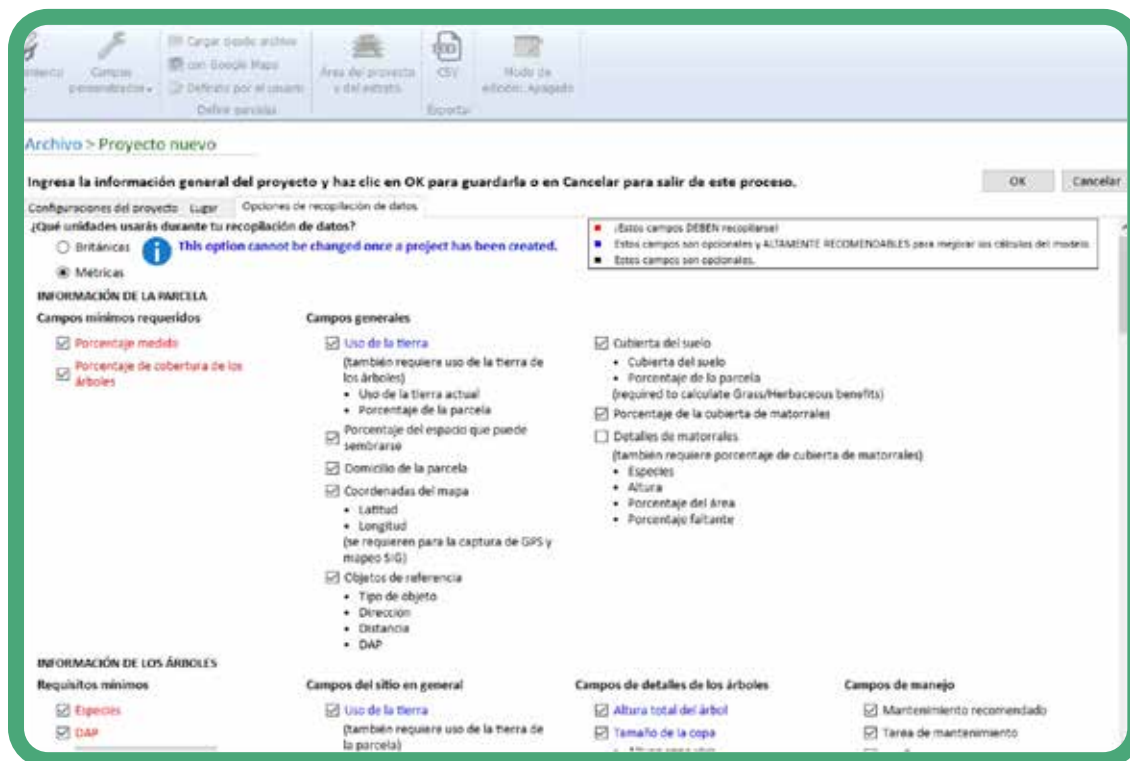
Campos personalizados

Cargar desde archivo
con Google Maps
Definido por el usuario
Definir parcelas

Área del proyecto y del estrato

CSV
Exportar

Modo de edición: Apagado

Archivo > Proyecto nuevo

Ingresa la información general del proyecto y haz clic en OK para guardarla o en Cancelar para salir de este proceso.

OK
Cancelar

Configuraciones del proyecto
Lugar
Opciones de recopilación de datos

¿Qué unidades usarás durante tu recopilación de datos?
Británicas
Métricas
This option cannot be changed once a project has been created.

¡Estos campos DEBEN recopilarse!
Estos campos son opcionales y ALTAMENTE RECOMENDABLES para mejorar los cálculos del modelo.
Estos campos son opcionales.

INFORMACIÓN DE LA PARCELA

Campos mínimos requeridos
Porcentaje medido
Porcentaje de cobertura de los árboles

Campos generales
Uso de la tierra
(también requiere uso de la tierra de los árboles)
• Uso de la tierra actual
• Porcentaje de la parcela
Porcentaje del espacio que puede sembrarse
Domicilio de la parcela
Coordenadas del mapa
• Latitud
• Longitud
(se requieren para la captura de GPS y mapeo SIG)
Objetos de referencia
• Tipo de objeto
• Dirección
• Distancia
• DAP

Cubierta del suelo
• Cubierta del suelo
• Porcentaje de la parcela
(required to calculate Grass/Herbaceous benefits)
Porcentaje de la cubierta de matorrales
Detalles de matorrales
(también requiere porcentaje de cubierta de matorrales)
• Especies
• Altura
• Porcentaje del área
• Porcentaje faltante

INFORMACIÓN DE LOS ÁRBOLES

Requisitos mínimos
Especies
DAP

Campos del sitio en general
Uso de la tierra
(también requiere uso de la tierra de la parcela)

Campos de detalles de los árboles
Altura total del árbol
Tamaño de la copa

Campos de manejo
Mantenimiento recomendado
Tarea de mantenimiento